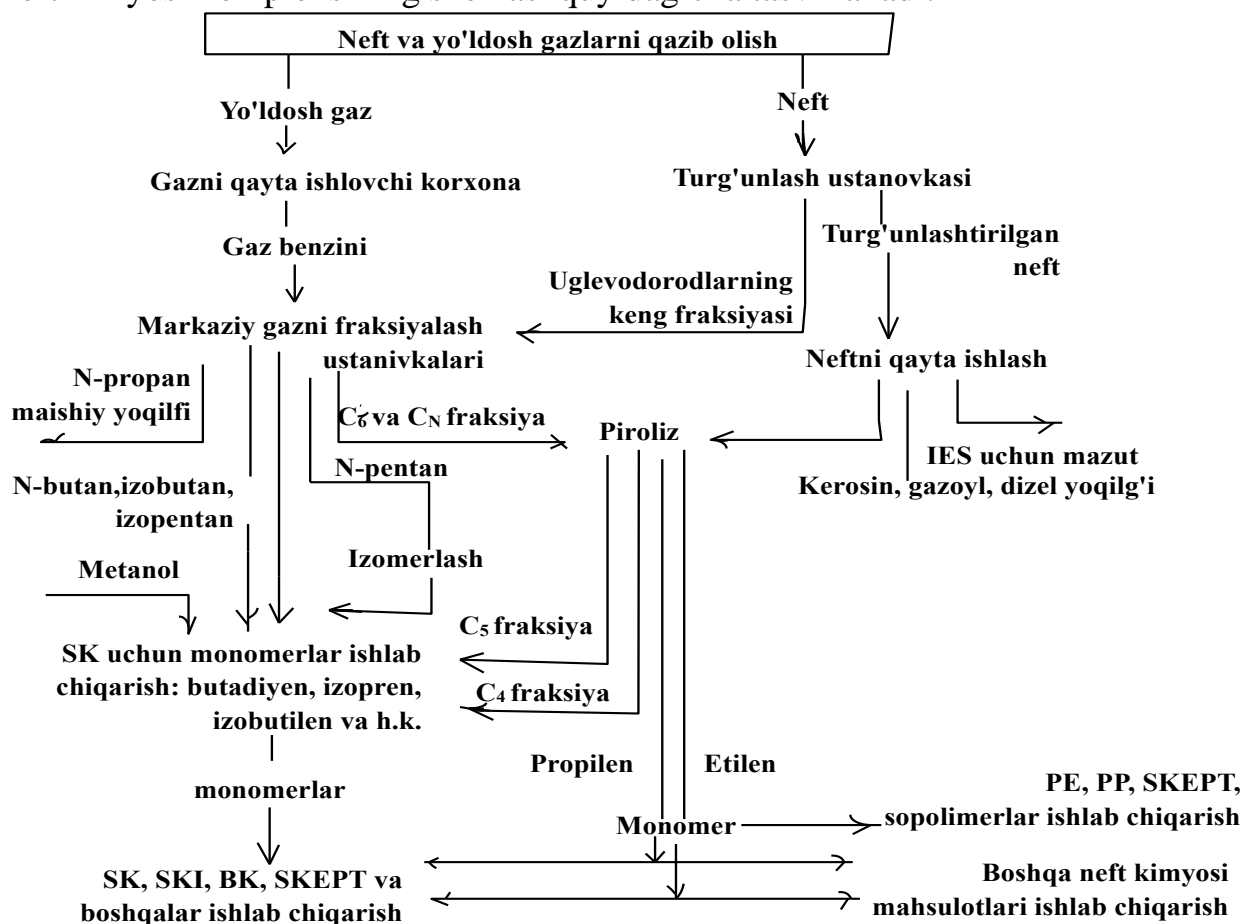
Neft va yo'ldosh gazlarni qazib olish

Yo'ldosh gaz

Neft

Gazni qayta ishlovchi korxona

Turg'unlash ustanovkasi

Turg'unlashtirilgan neft

Gaz benzini

Uglevodorodlarning keng fraksiyasi

Markaziy gazni fraksiyalash ustanivkalari

Neftni qayta ishlash

N-propan maishiy yoqilfi

$C_6$ va $C_N$ fraksiya

Piroliz

IES uchun mazut

Kerosin, gazoyl, dizel yoqilg'i

N-pentan

N-butan,izobutan, izopentan

Izomerlash

Metanol

$C_5$ fraksiya

SK uchun monomerlar ishlab chiqarish: butadiyen, izopren, izobutilen va h.k.

$C_4$ fraksiya

Propilen

Etilen

monomerlar

PE, PP, SKEPT, sopolimerlar ishlab chiqarish

Monomer

SK, SKI, BK, SKEPT va boshqalar ishlab chiqarish

Boshqa neft kimyosi mahsulotlari ishlab chiqarish